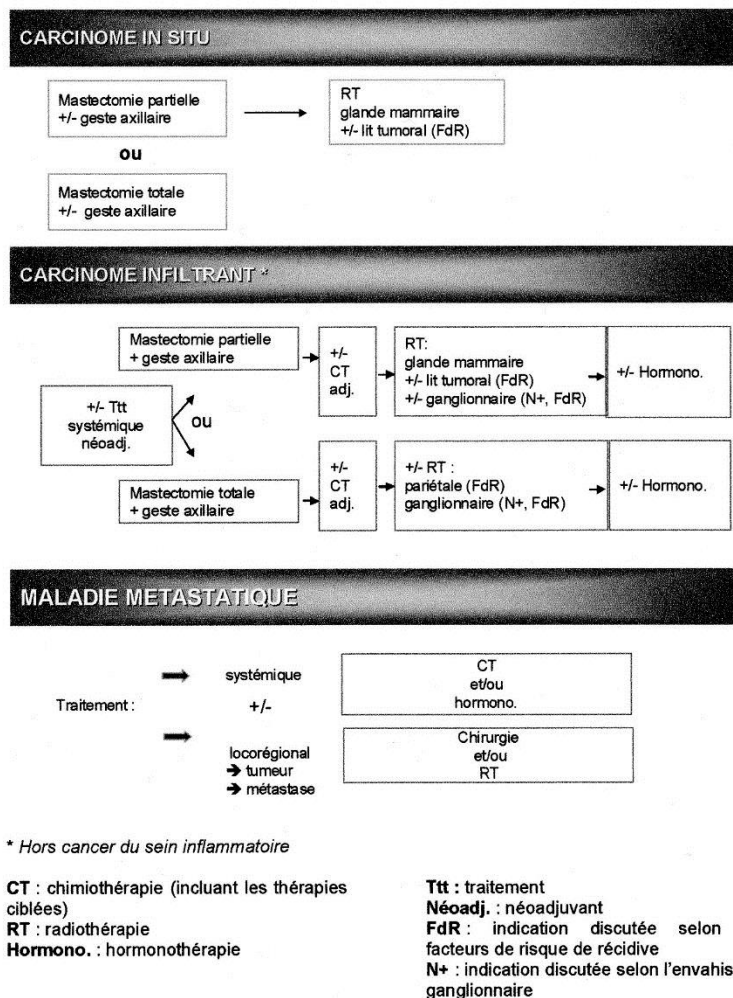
CARCINOME IN SITU

Mastectomie partielle
+/- geste axillaire

RT
glande mammaire
+/- lit tumoral (FdR)

ou

Mastectomie totale
+/- geste axillaire

CARCINOME INFILTRANT *

+/- Ttt systémique néoadj.

ou

Mastectomie partielle
+ geste axillaire

+/- CT adj.

RT:
glande mammaire
+/- lit tumoral (FdR)
+/- ganglionnaire (N+, FdR)

+/- Hormono.

Mastectomie totale
+ geste axillaire

+/- CT adj.

+/- RT :
pariétale (FdR)
ganglionnaire (N+, FdR)

+/- Hormono.

MALADIE METASTATIQUE

Traitement :

systémique

CT
et/ou
hormono.

+/-

locorégional
→ tumeur
→ métastase

Chirurgie
et/ou
RT

* Hors cancer du sein inflammatoire

CT : chimiothérapie (incluant les thérapies ciblées)
RT : radiothérapie
Hormono. : hormonothérapie

Ttt : traitement
Néoadj. : néoadjuvant
FdR : indication discutée selon facteurs de risque de récidive
N+ : indication discutée selon l'envahis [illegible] ganglionnaire